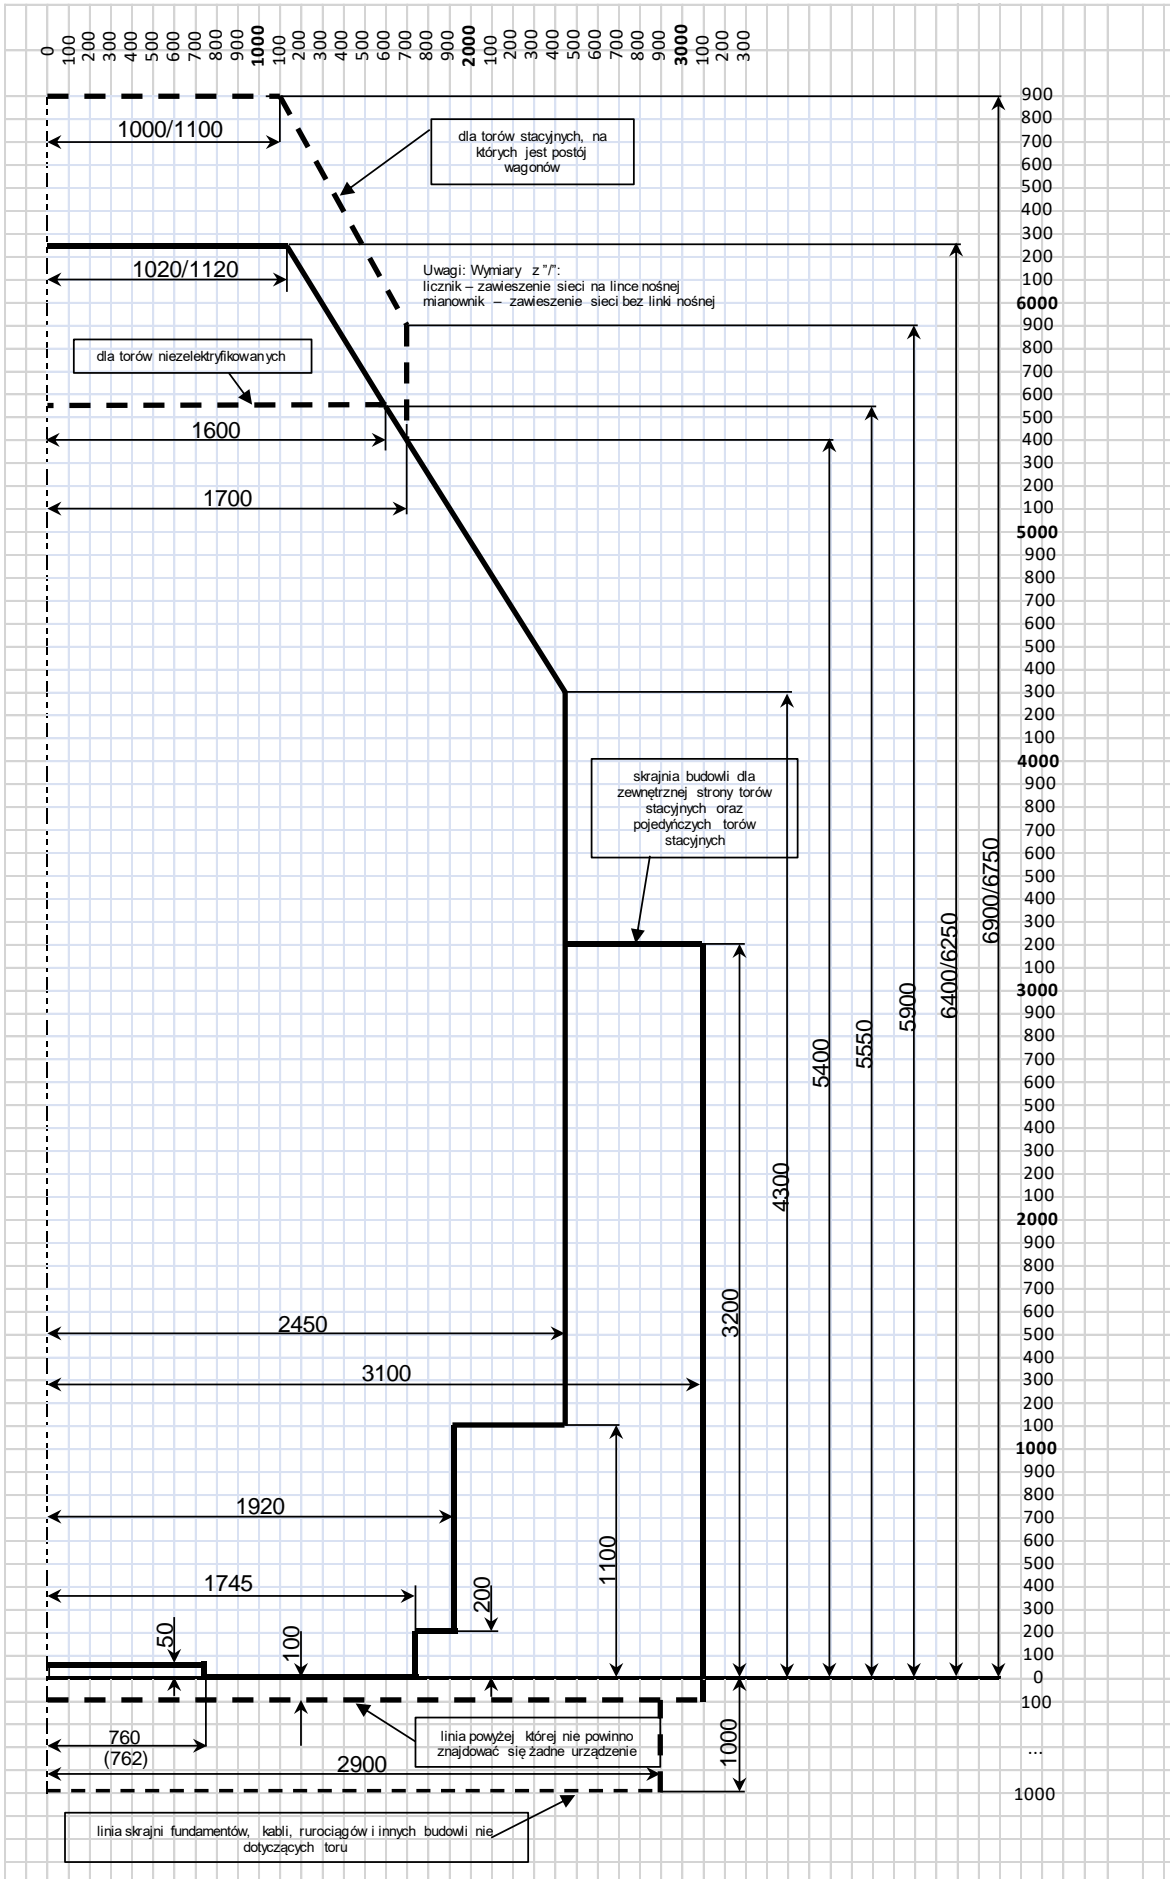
0 100 200 300 400 500 600 700 800 900 **1000** 100 200 300 400 500 600 700 800 900 **2000** 100 200 300 400 500 600 700 800 900 **3000** 100 200 300

1000/1100

dla torów stacyjnych, na których jest postój wagonów

1020/1120

Uwagi: Wymiary z "/":
licznik – zawieszenie sieci na lince nośnej
mianownik – zawieszenie sieci bez linki nośnej

dla torów niezelektryfikowanych

1600

1700

skrajnia budowli dla zewnętrznej strony torów stacyjnych oraz pojedyńczych torów stacyjnych

6900/6750

6400/6250

5900

5550

5400

4300

3200

2450

3100

1920

1100

1745

200

50

100

760
(762)

linia powyżej której nie powinno znajdować się żadne urządzenie

1000

2900

linia skrajni fundamentów, kabli, rurociągów i innych budowli nie dotyczących toru

900 800 700 600 500 400 300 200 100 **6000** 900 800 700 600 500 400 300 200 100 **5000** 900 800 700 600 500 400 300 200 100 **4000** 900 800 700 600 500 400 300 200 100 **3000** 900 800 700 600 500 400 300 200 100 **2000** 900 800 700 600 500 400 300 200 100 **1000** 900 800 700 600 500 400 300 200 100 0 100 ... 1000